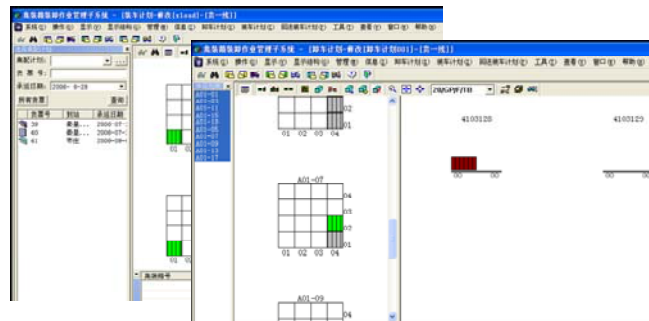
集装箱装卸作业管理子系统 - [装车计划-修改[x1oad]-[页一线]]

系统(S) 操作(O) 显示(V) 显示结构(L) 管理(M) 报表(R) 卸车计划(U) 装车计划(L) 工具(T) 查看(V) 窗口(W) 帮助(H)

集配计划：
负 责 人：
承运日期 2008- 8-28
所有清里
查询

| 负责号 | 到站 | 承运日期 |
|---|---|---|
| 39 | 秦皇... | 2008-07-... |
| 40 | 秦皇... | 2008-07-... |
| 41 | 青岛 | 2008-08-... |

01 02
集装箱号

集装箱装卸作业管理子系统 - [卸车计划-修改[卸车计划001]-[页一线]]

系统(S) 操作(O) 显示(V) 显示结构(L) 管理(M) 报表(R) 卸车计划(U) 装车计划(L) 调送装车计划(Q) 工具(T) 查看(V) 窗口(W) 帮助(H)

A01-01
A01-03
A01-11
A01-13
A01-15
A01-05
A01-07
A01-09
A01-13
A01-17

20GP/FF/10

02
01
01 02 03 04

A01-07
04
03
02
01
01 02 03 04

A01-09
04

4103128
4103129
00 00
00